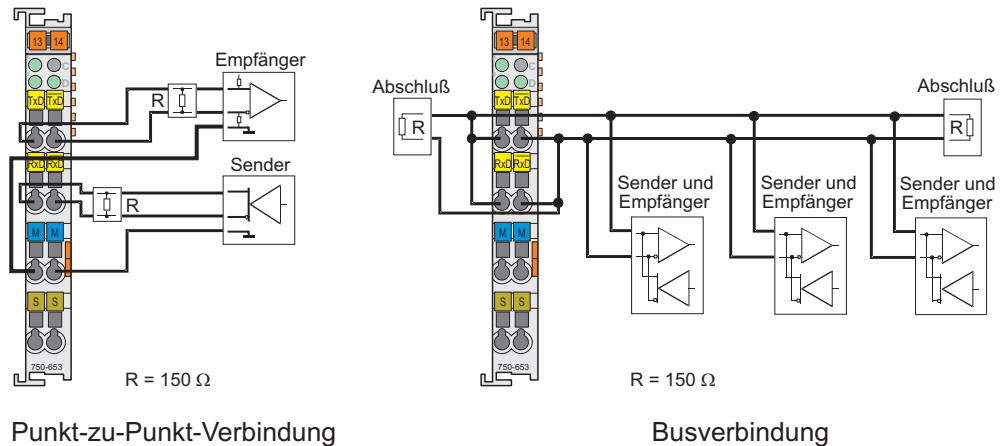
13 14
C
D
TxD TxD
RxD RxD
M M
S S
750-653
Empfänger
R
Sender
R
R = 150 $\Omega$

Punkt-zu-Punkt-Verbindung

Abschluß
R
13 14
C
D
TxD TxD
RxD RxD
M M
S S
750-653
Abschluß
R
Sender und Empfänger
Sender und Empfänger
Sender und Empfänger
R = 150 $\Omega$

Busverbindung